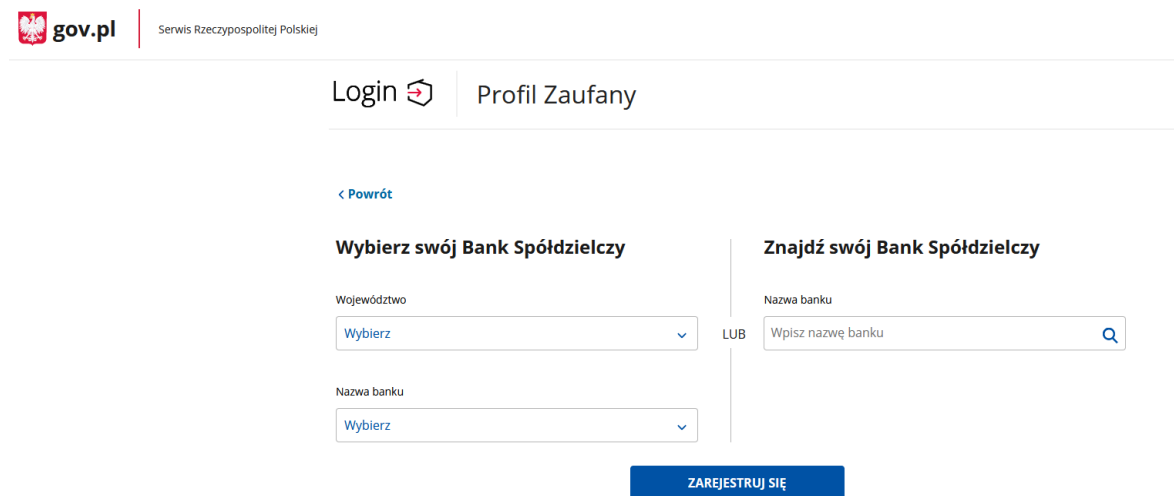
gov.pl | Serwis Rzeczypospolitej Polskiej

Login | Profil Zaufany

< Powrót

Wybierz swój Bank Spółdzielczy

Województwo

Wybierz

Nazwa banku

Wybierz

LUB

Znajdź swój Bank Spółdzielczy

Nazwa banku

Wpisz nazwę banku

ZAREJESTRUJ SIĘ